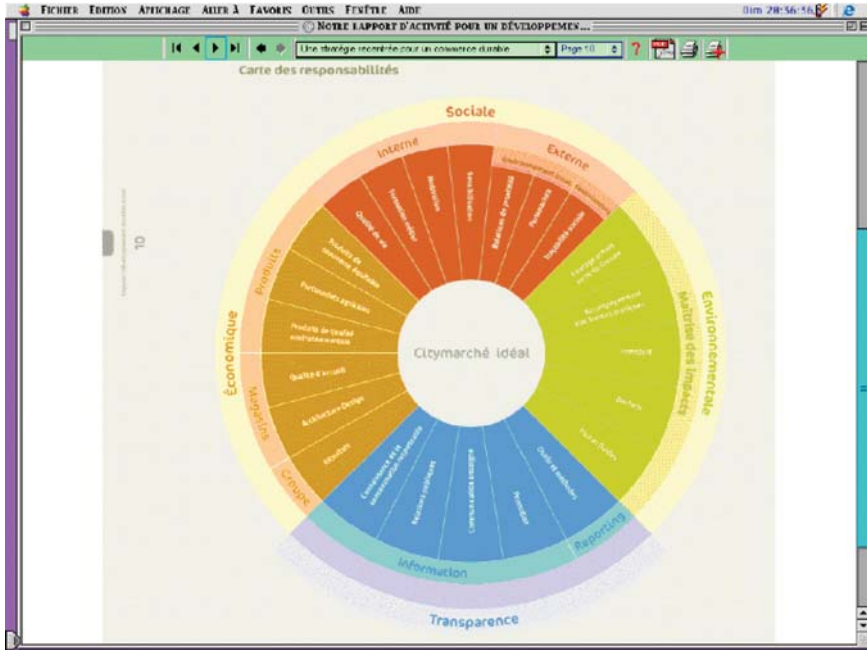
Fichier Edition Affichage Aller à Favoris Outils Fenêtre Aide
Dim 20:56:56

Notre rapport d'activité pour un développemen...

Une stratégie recentrée pour un commerce durable
Page 10

Carte des responsabilités

10

Sociale
Interne
Externe
Qualité de vie
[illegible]
Motivation
Sensibilisation
Relations fournisseurs
Partenariats
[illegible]
Environnementale
Maîtrise des impacts
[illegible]
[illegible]
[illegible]
Déchets
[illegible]
Économique
Produits
Magasins
Groupe
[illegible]
Partenariats agricoles
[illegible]
Qualité d'accueil
Architecture/Design
Situation
Citymarché idéal
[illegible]
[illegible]
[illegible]
Promotion
Outils et méthodes
Information
Reporting
Transparence